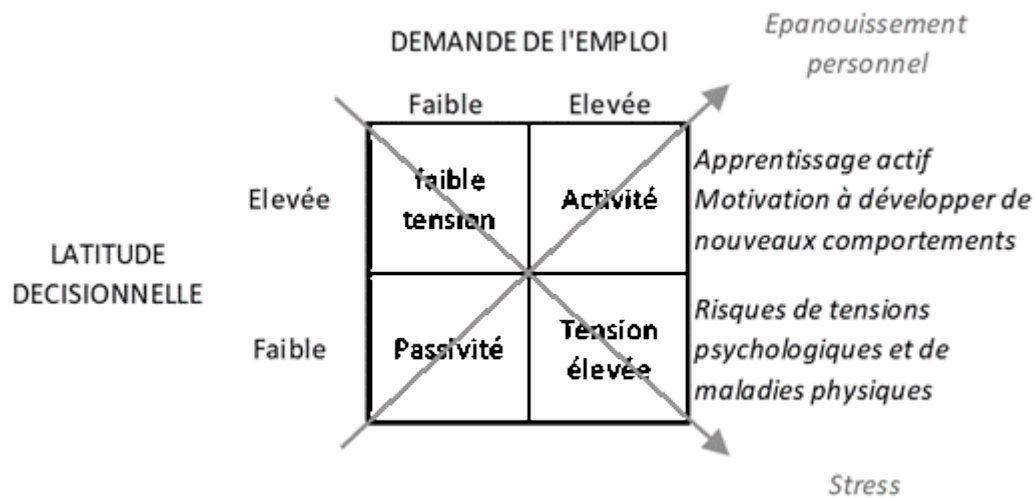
DEMANDE DE l'EMPLOI

Epanouissement personnel

| | Faible | Elevée |
|---|---|---|
| Elevée | faible tension | Activité |
| Faible | Passivité | Tension élevée |

LATITUDE DECISIONNELLE

Apprentissage actif
Motivation à développer de nouveaux comportements

Risques de tensions psychologiques et de maladies physiques

Stress